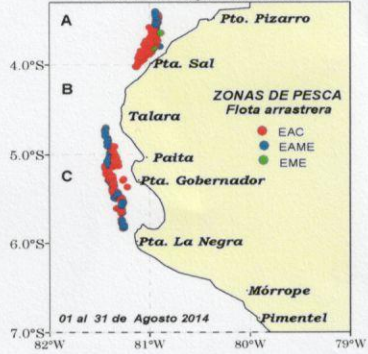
A
Pto. Pizarro
4.0°S
Pta. Sal
B
ZONAS DE PESCA
Flota arrastrera
Talara
EAC
EAME
EME
5.0°S
Paita
C
Pta. Gobernador
6.0°S
Pta. La Negra
Mórrope
01 al 31 de Agosto 2014
Pimentel
7.0°S
82°W
81°W
80°W
79°W